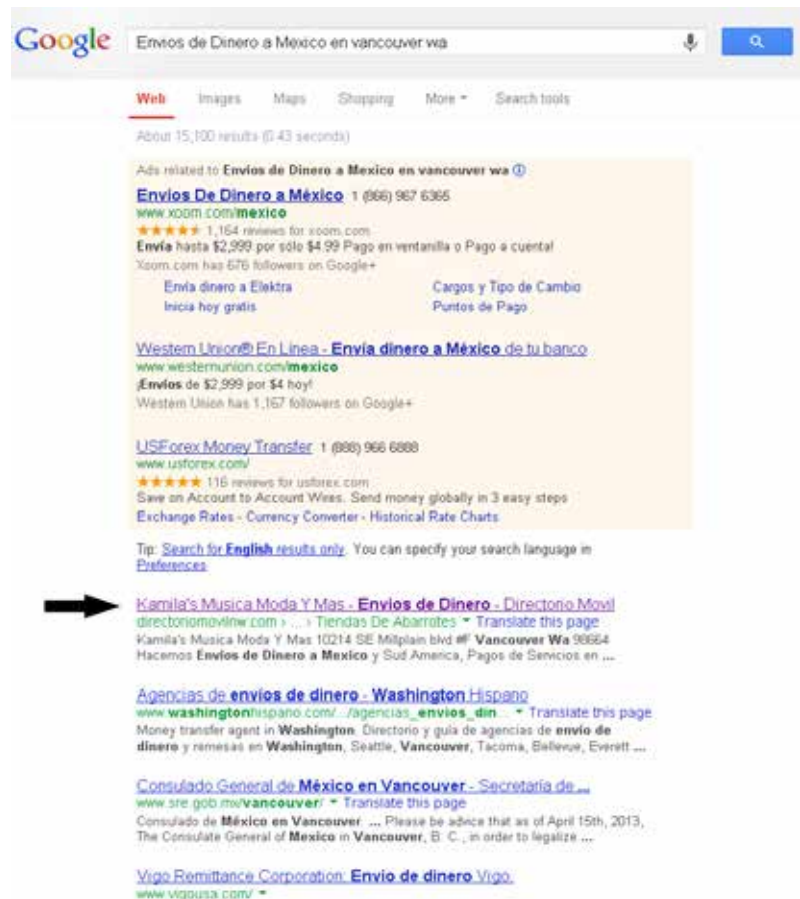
Google

Envios de Dinero a Mexico en vancouver wa

Web Images Maps Shopping More ▾ Search tools

About 15,100 results (0.43 seconds)

Ads related to **Envios de Dinero a Mexico en vancouver wa** ⓘ

**Envios De Dinero a México** 1 (866) 967 6365
www.xoom.com/**mexico**
★★★★★ 1,164 reviews for xoom.com
**Envía** hasta $2,999 por sólo $4.99 Pago en ventanilla o Pago a cuenta!
Xoom.com has 676 followers on Google+

Envía dinero a Elektra
Inicia hoy gratis
Cargos y Tipo de Cambio
Puntos de Pago

Western Union® En Línea - **Envía dinero a México** de tu banco
www.westernunion.com/**mexico**
¡**Envíos** de $2,999 por $4 hoy!
Western Union has 1,167 followers on Google+

USForex Money Transfer 1 (888) 966 6888
www.usforex.com/
★★★★★ 116 reviews for usforex.com
Save on Account to Account Wires. Send money globally in 3 easy steps
Exchange Rates - Currency Converter - Historical Rate Charts

Tip: Search for **English** results only. You can specify your search language in Preferences

Kamila's Musica Moda Y Mas - **Envios de Dinero** - Directorio Movil
directoriomovilnw.com › ... › Tiendas De Abarrotes ▾ Translate this page
Kamila's Musica Moda Y Mas 10214 SE Millplain blvd #F **Vancouver Wa** 98664
Hacemos **Envios de Dinero a Mexico** y Sud America, Pagos de Servicios en ...

Agencias de **envios de dinero** - **Washington** Hispano
www.**washington**hispano.com/.../agencias_**envios_din**... ▾ Translate this page
Money transfer agent in **Washington**. Directorio y guía de agencias de **envío de dinero** y remesas en **Washington**, Seattle, **Vancouver**, Tacoma, Bellevue, Everett ...

Consulado General de **México en Vancouver** - Secretaría de ...
www.sre.gob.mx/**vancouver**/ ▾ Translate this page
Consulado de **México en Vancouver** ... Please be advice that as of April 15th, 2013, The Consulate General of **Mexico** in **Vancouver**, B. C., in order to legalize ...

Vigo Remittance Corporation: **Envio de dinero** Vigo.
www.vigousa.com/ ▾